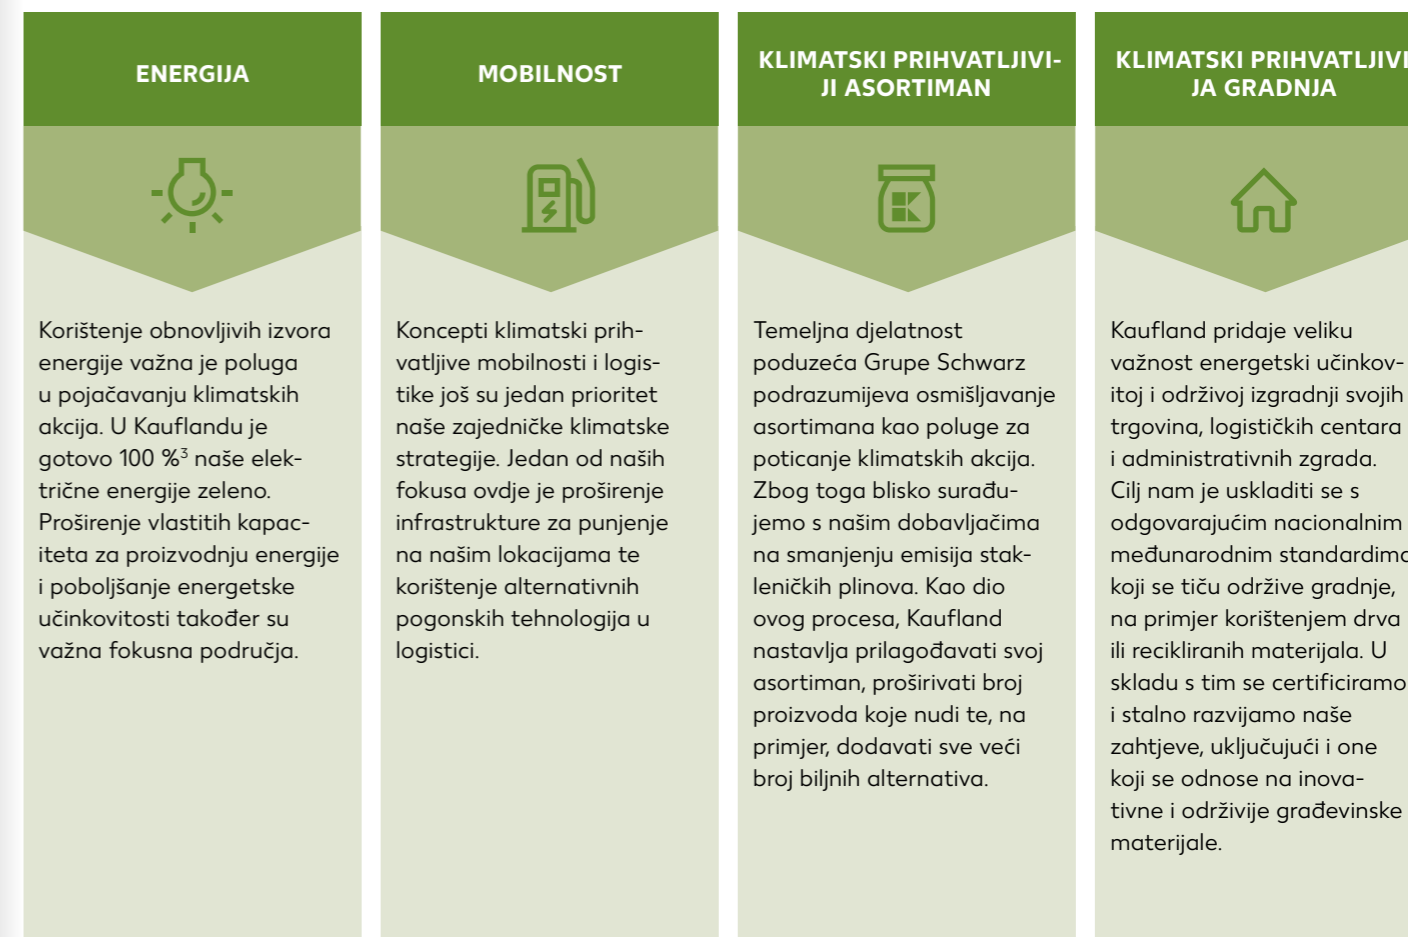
ENERGIJA

Korištenje obnovljivih izvora energije važna je poluga u pojačavanju klimatskih akcija. U Kauflandu je gotovo 100 %$^3$ naše električne energije zeleno. Proširenje vlastitih kapaciteta za proizvodnju energije i poboljšanje energetske učinkovitosti također su važna fokusna područja.

MOBILNOST

Koncepti klimatski prihvatljive mobilnosti i logistike još su jedan prioritet naše zajedničke klimatske strategije. Jedan od naših fokusa ovdje je proširenje infrastrukture za punjenje na našim lokacijama te korištenje alternativnih pogonskih tehnologija u logistici.

KLIMATSKI PRIHVATLJIVIJI ASORTIMAN

Temeljna djelatnost poduzeća Grupe Schwarz podrazumijeva osmišljavanje asortimana kao poluge za poticanje klimatskih akcija. Zbog toga blisko surađujemo s našim dobavljačima na smanjenju emisija stakleničkih plinova. Kao dio ovog procesa, Kaufland nastavlja prilagođavati svoj asortiman, proširivati broj proizvoda koje nudi te, na primjer, dodavati sve veći broj biljnih alternativa.

KLIMATSKI PRIHVATLJIVI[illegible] JA GRADNJA

Kaufland pridaje veliku važnost energetski učinkovitoj i održivoj izgradnji svojih trgovina, logističkih centara i administrativnih zgrada. Cilj nam je uskladiti se s odgovarajućim nacionalnim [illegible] međunarodnim standardim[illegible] koji se tiču održive gradnje, na primjer korištenjem drva ili recikliranih materijala. U skladu s tim se certificiramo i stalno razvijamo naše zahtjeve, uključujući i one koji se odnose na inovativne i održivije građevinske materijale.